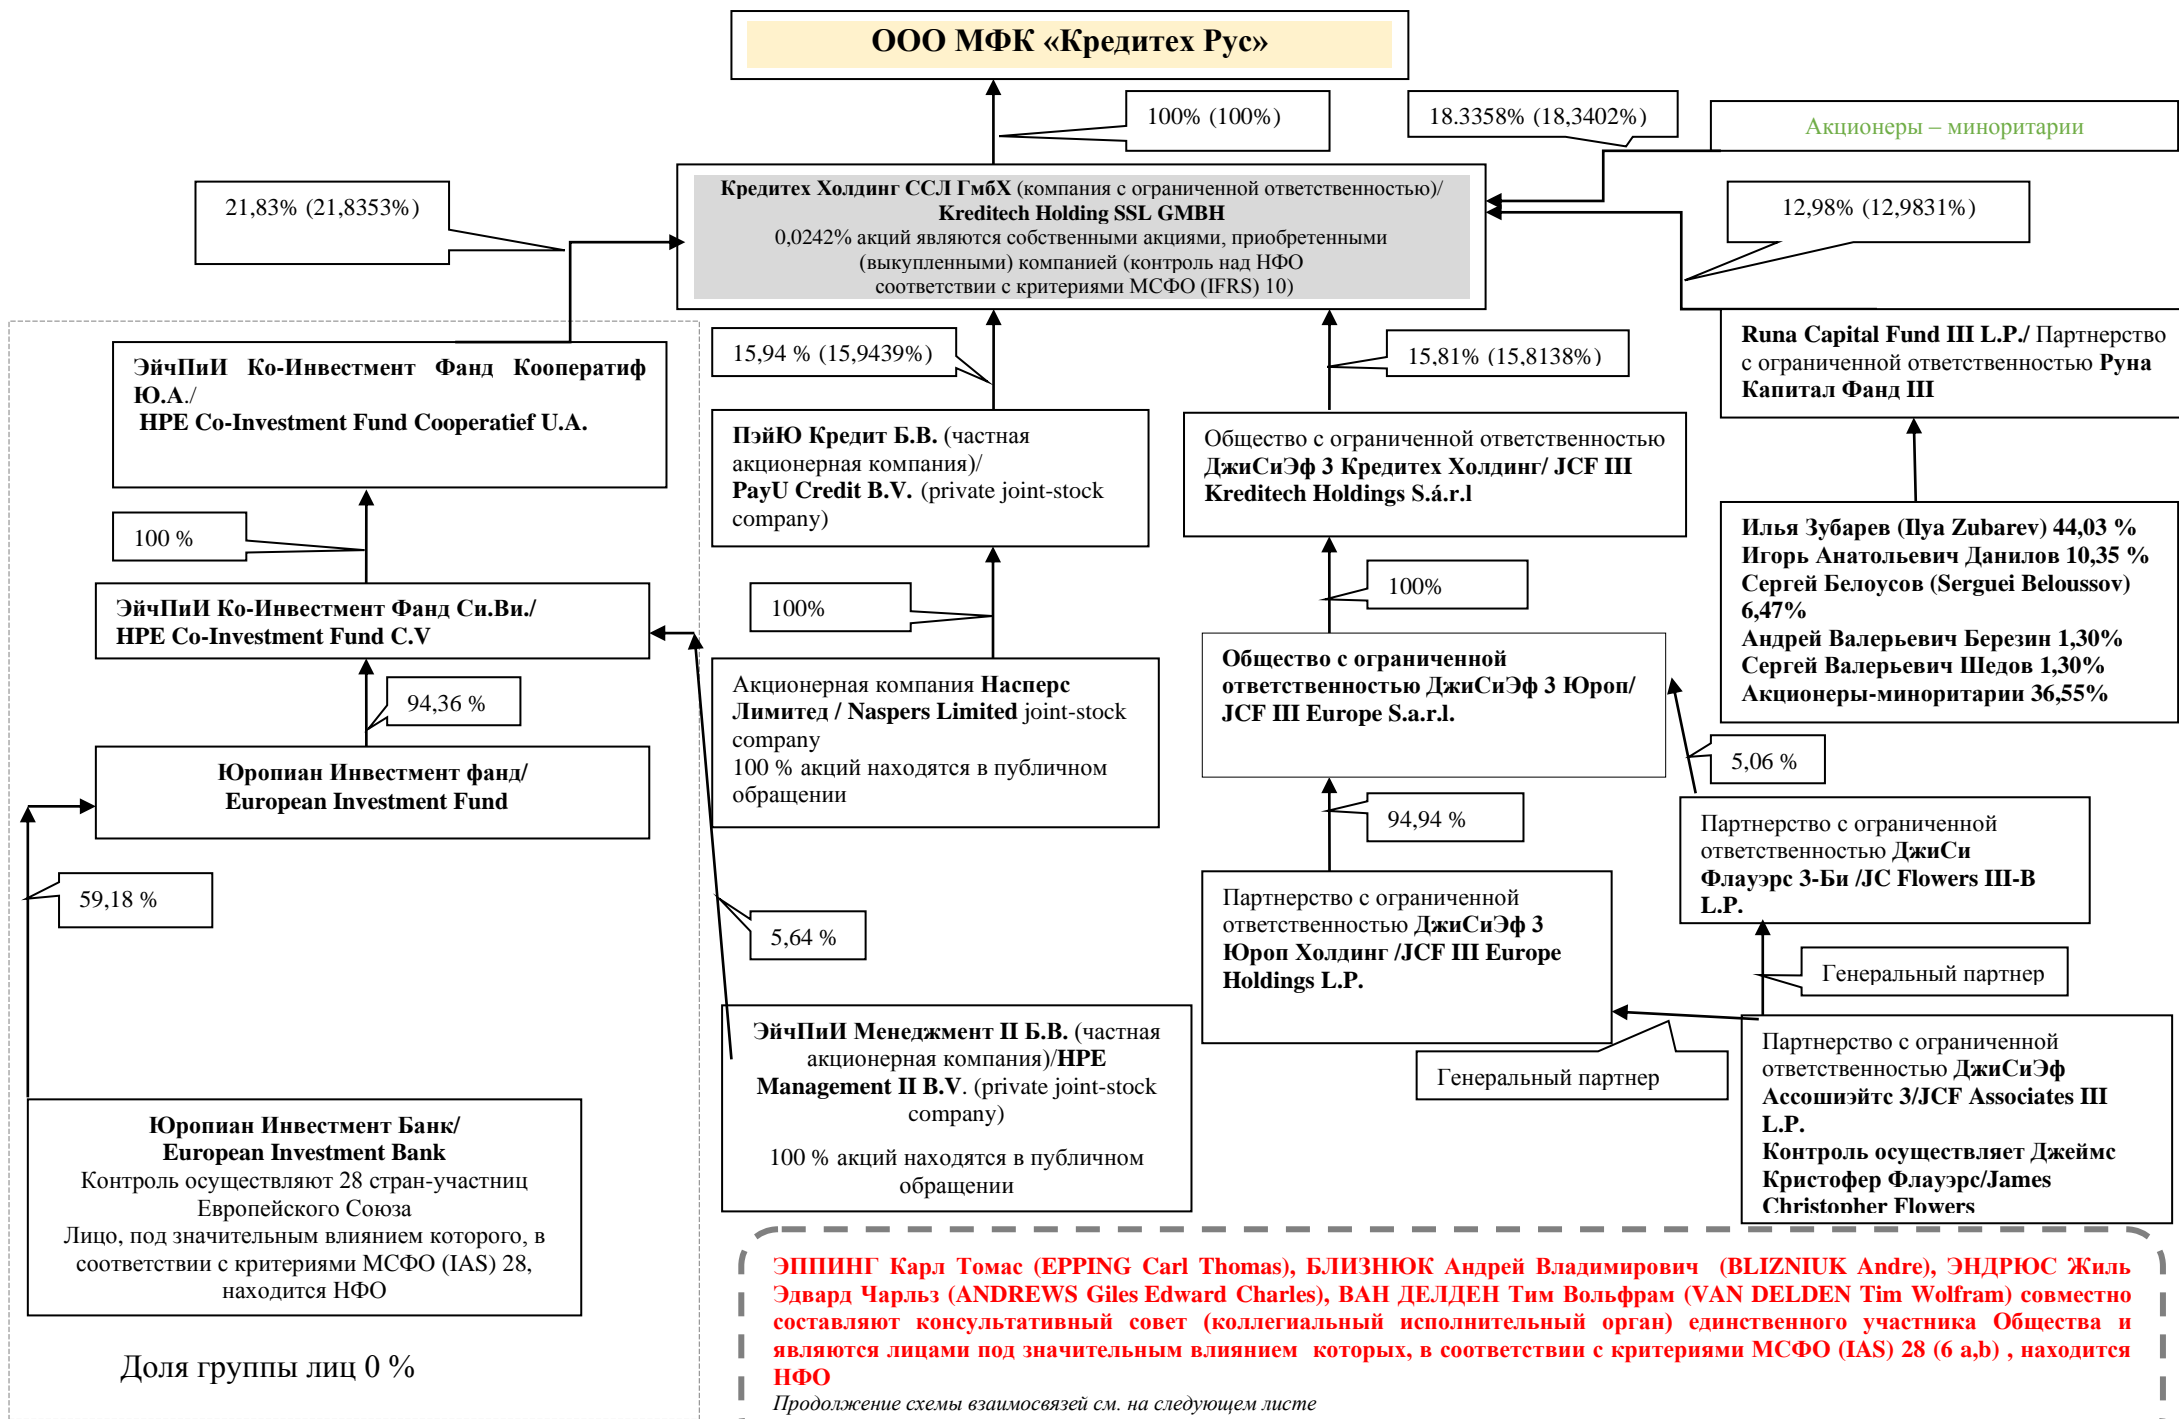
ООО МФК «Кредитех Рус»

100% (100%)

18.3358% (18,3402%)

Акционеры – миноритарии

21,83% (21,8353%)

Кредитех Холдинг ССЛ ГмбХ (компания с ограниченной ответственностью)/ Kreditech Holding SSL GMBH
0,0242% акций являются собственными акциями, приобретенными (выкупленными) компанией (контроль над НФО соответствии с критериями МСФО (IFRS) 10)

12,98% (12,9831%)

15,94 % (15,9439%)

15,81% (15,8138%)

Runa Capital Fund III L.P./ Партнерство с ограниченной ответственностью Руна Капитал Фанд III

ЭйчПиИ Ко-Инвестмент Фанд Кооператиф Ю.А./
HPE Co-Investment Fund Cooperatief U.A.

ПэйЮ Кредит Б.В. (частная акционерная компания)/
PayU Credit B.V. (private joint-stock company)

Общество с ограниченной ответственностью ДжиСиЭф 3 Кредитех Холдинг/ JCF III Kreditech Holdings S.á.r.l

100 %

100%

100%

Илья Зубарев (Ilya Zubarev) 44,03 %
Игорь Анатольевич Данилов 10,35 %
Сергей Белоусов (Serguei Beloussov) 6,47%
Андрей Валерьевич Березин 1,30%
Сергей Валерьевич Шедов 1,30%
Акционеры-миноритарии 36,55%

ЭйчПиИ Ко-Инвестмент Фанд Си.Ви./
HPE Co-Investment Fund C.V

Общество с ограниченной ответственностью ДжиСиЭф 3 Юроп/ JCF III Europe S.a.r.l.

94,36 %

Акционерная компания Насперс Лимитед / Naspers Limited joint-stock company
100 % акций находятся в публичном обращении

Юропиан Инвестмент фанд/
European Investment Fund

5,06 %

94,94 %

Партнерство с ограниченной ответственностью ДжиСи Флауэрс 3-Би /JC Flowers III-B L.P.

59,18 %

5,64 %

Партнерство с ограниченной ответственностью ДжиСиЭф 3 Юроп Холдинг /JCF III Europe Holdings L.P.

Генеральный партнер

ЭйчПиИ Менеджмент II Б.В. (частная акционерная компания)/HPE Management II B.V. (private joint-stock company)

100 % акций находятся в публичном обращении

Генеральный партнер

Партнерство с ограниченной ответственностью ДжиСиЭф Ассошиэйтс 3/JCF Associates III L.P.
Контроль осуществляет Джеймс Кристофер Флауэрс/James Christopher Flowers

Юропиан Инвестмент Банк/
European Investment Bank
Контроль осуществляют 28 стран-участниц Европейского Союза
Лицо, под значительным влиянием которого, в соответствии с критериями МСФО (IAS) 28, находится НФО

Доля группы лиц 0 %

ЭППИНГ Карл Томас (EPPING Carl Thomas), БЛИЗНЮК Андрей Владимирович (BLIZNIUK Andre), ЭНДРЮС Жиль Эдвард Чарльз (ANDREWS Giles Edward Charles), ВАН ДЕЛДЕН Тим Вольфрам (VAN DELDEN Tim Wolfram) совместно составляют консультативный совет (коллегиальный исполнительный орган) единственного участника Общества и являются лицами под значительным влиянием которых, в соответствии с критериями МСФО (IAS) 28 (6 a,b) , находится НФО
Продолжение схемы взаимосвязей см. на следующем листе